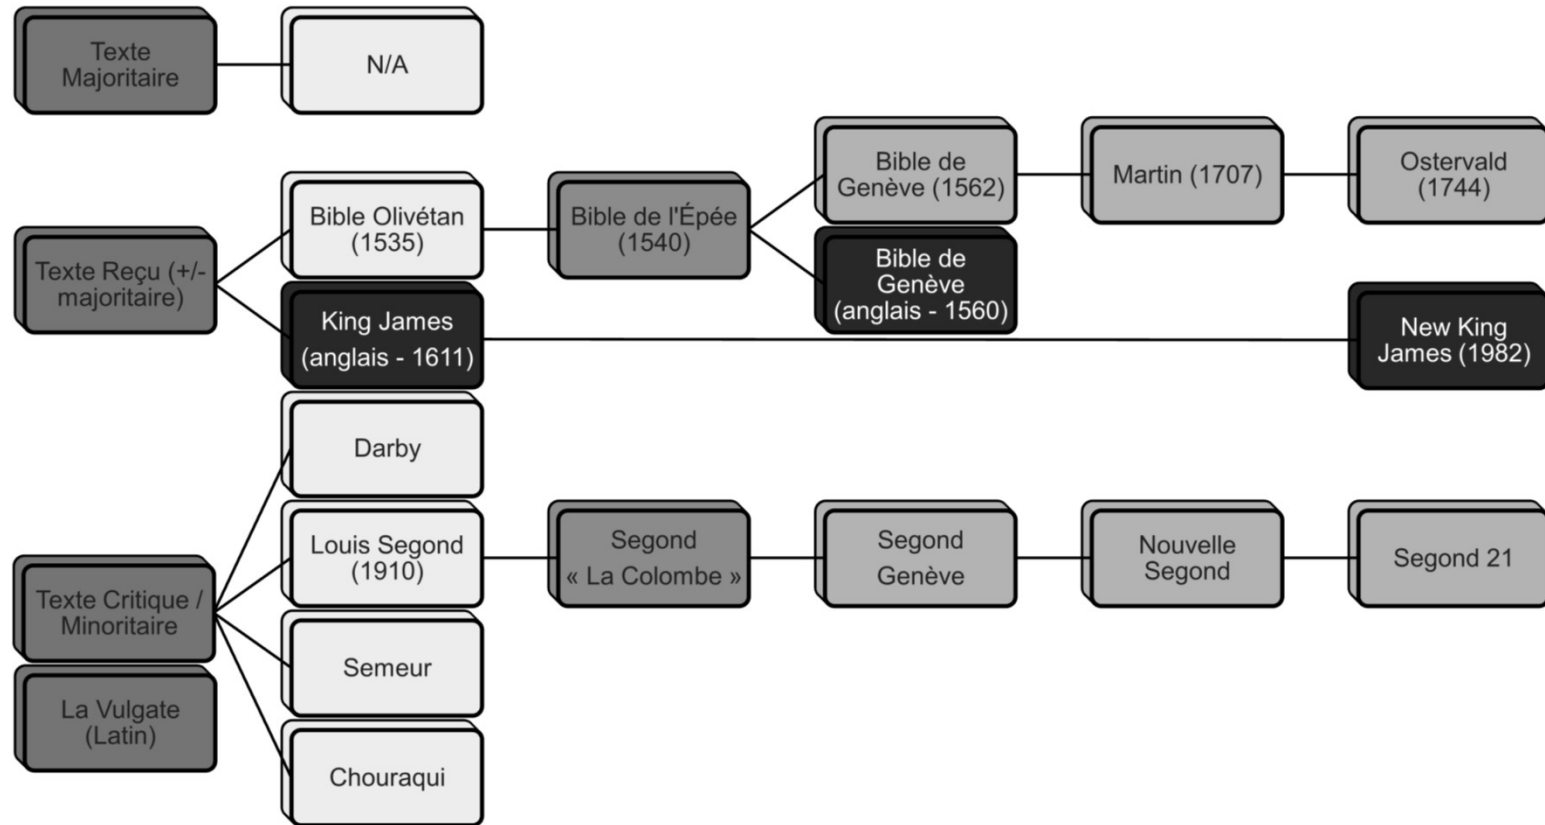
Texte Majoritaire

N/A

Texte Reçu (+/- majoritaire)

Bible Olivétan (1535)

Bible de l'Épée (1540)

Bible de Genève (1562)

Martin (1707)

Ostervald (1744)

Bible de Genève (anglais - 1560)

King James (anglais - 1611)

New King James (1982)

Darby

Texte Critique / Minoritaire

Louis Segond (1910)

Segond « La Colombe »

Segond Genève

Nouvelle Segond

Segond 21

Semeur

La Vulgate (Latin)

Chouraqui